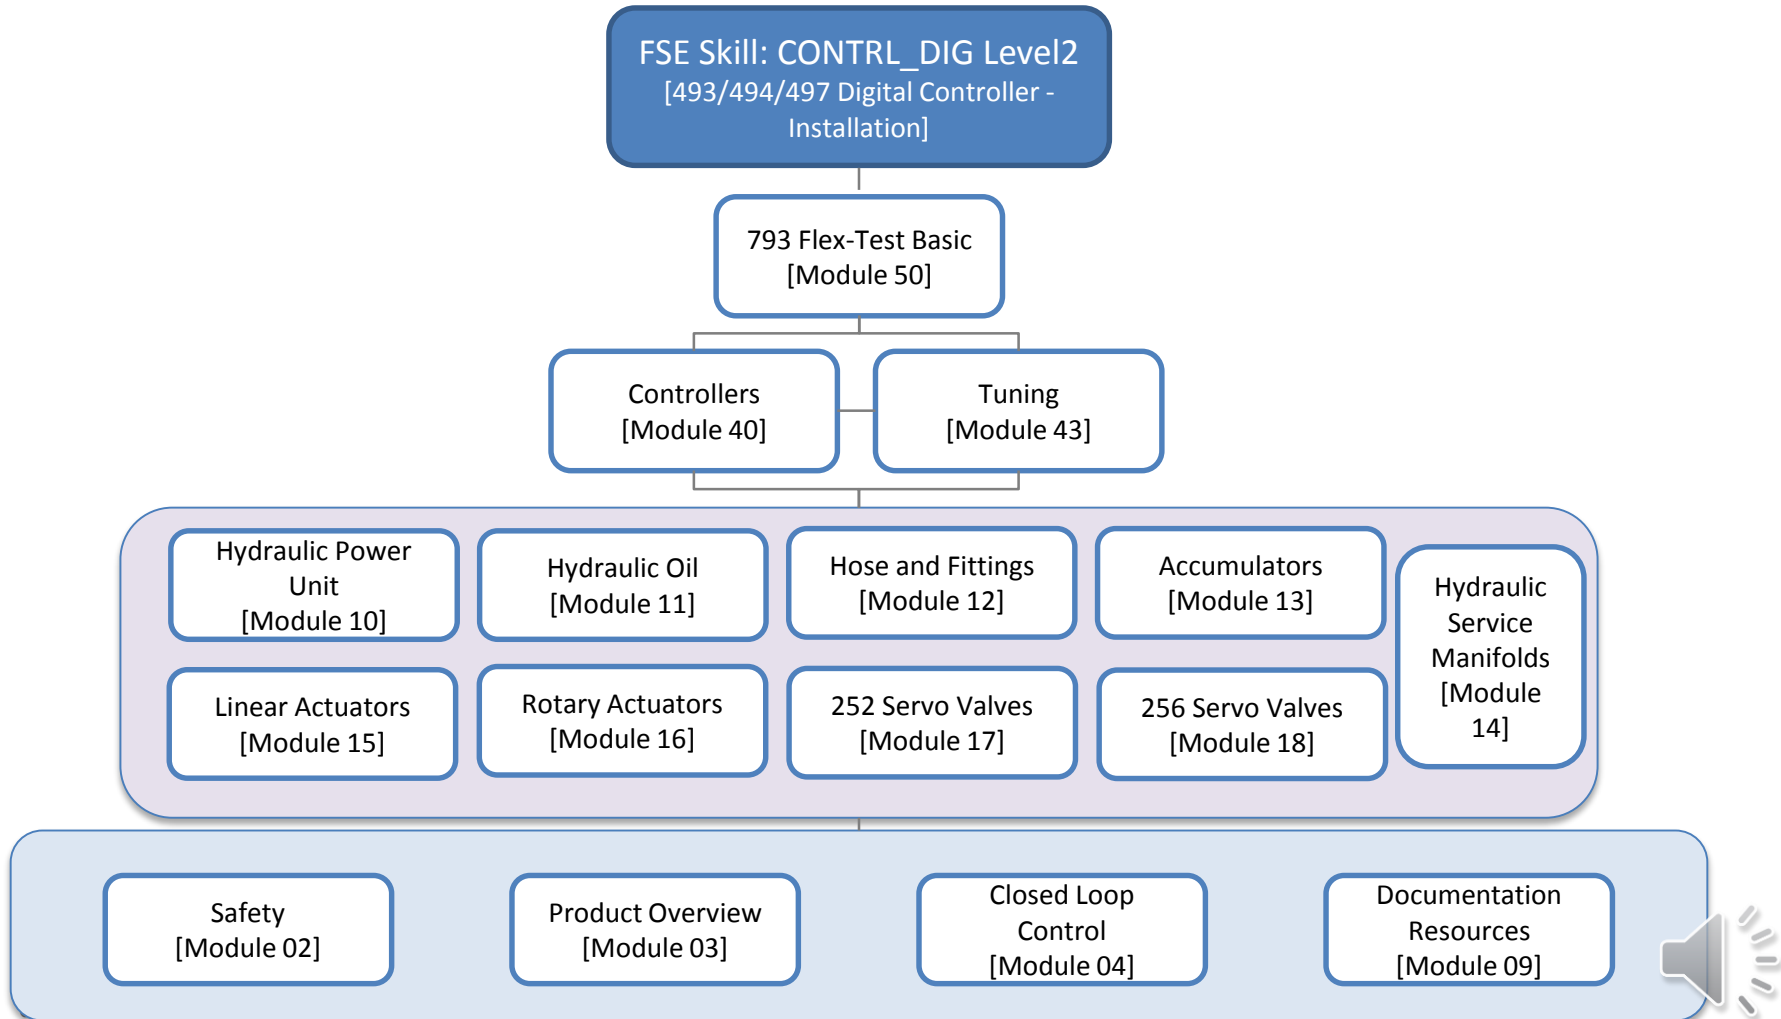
FSE Skill: CONTRL_DIG Level2
[493/494/497 Digital Controller - Installation]

793 Flex-Test Basic
[Module 50]

Controllers
[Module 40]

Tuning
[Module 43]

Hydraulic Power Unit
[Module 10]

Hydraulic Oil
[Module 11]

Hose and Fittings
[Module 12]

Accumulators
[Module 13]

Hydraulic Service Manifolds
[Module 14]

Linear Actuators
[Module 15]

Rotary Actuators
[Module 16]

252 Servo Valves
[Module 17]

256 Servo Valves
[Module 18]

Safety
[Module 02]

Product Overview
[Module 03]

Closed Loop Control
[Module 04]

Documentation Resources
[Module 09]